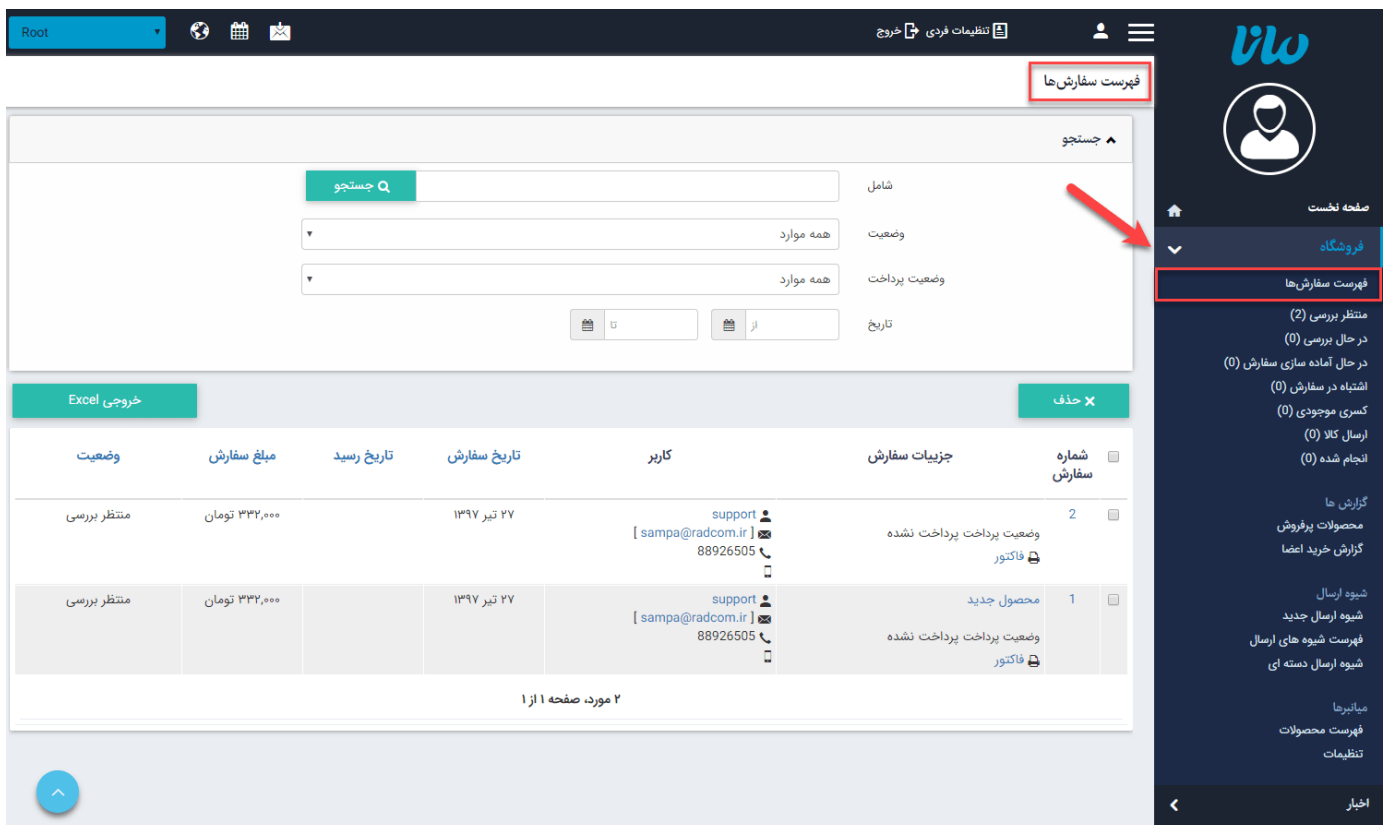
Root

تنظیمات فردی خروج

فهرست سفارش‌ها

جستجو

شامل
جستجو

وضعیت
همه موارد

وضعیت پرداخت
همه موارد

تاریخ
از
تا

حذف
خروجی Excel

| | شماره سفارش | جزییات سفارش | کاربر | تاریخ سفارش | تاریخ رسید | مبلغ سفارش | وضعیت |
|---|---|---|---|---|---|---|---|
| | 2 | وضعیت پرداخت پرداخت نشده فاکتور | support [ sampa@radcom.ir ] 88926505 | ۲۷ تیر ۱۳۹۷ | | ۳۳۲,۰۰۰ تومان | منتظر بررسی |
| | 1 | محصول جدید وضعیت پرداخت پرداخت نشده فاکتور | support [ sampa@radcom.ir ] 88926505 | ۲۷ تیر ۱۳۹۷ | | ۳۳۲,۰۰۰ تومان | منتظر بررسی |

۲ مورد، صفحه ۱ از ۱

صفحه نخست
فروشگاه
فهرست سفارش‌ها
منتظر بررسی (2)
در حال بررسی (0)
در حال آماده سازی سفارش (0)
اشتباه در سفارش (0)
کسری موجودی (0)
ارسال کالا (0)
انجام شده (0)

گزارش ها
محصولات پرفروش
گزارش خرید اعضا

شیوه ارسال
شیوه ارسال جدید
فهرست شیوه های ارسال
شیوه ارسال دسته ای

میانبرها
فهرست محصولات
تنظیمات

اخبار